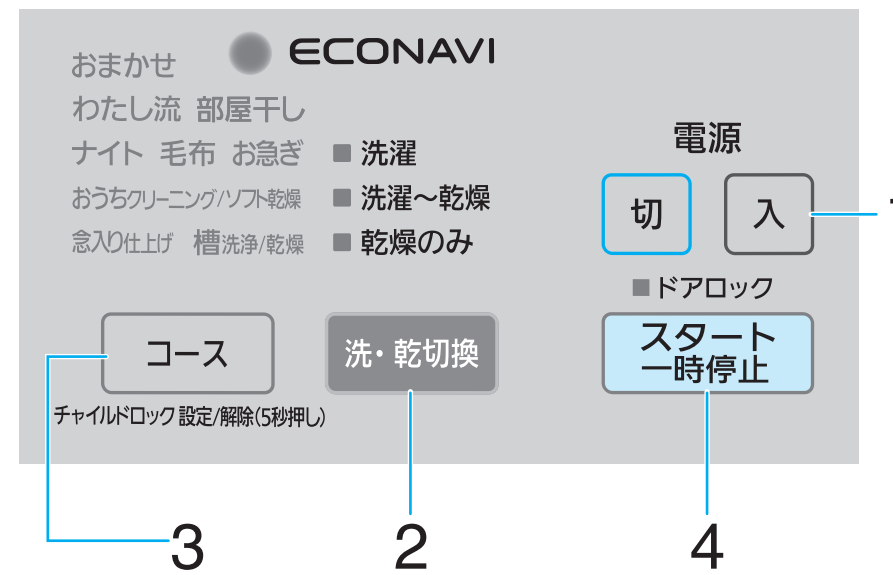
おまかせ
ECONAVI
わたし流 部屋干し
ナイト 毛布 お急ぎ
おうちクリーニング/ソフト乾燥
念入り仕上げ 槽洗浄/乾燥

■ 洗濯
■ 洗濯～乾燥
■ 乾燥のみ

電源
切
入

■ ドアロック

コース
洗・乾切換
スタート 一時停止

チャイルドロック 設定/解除(5秒押し)

3
2
4